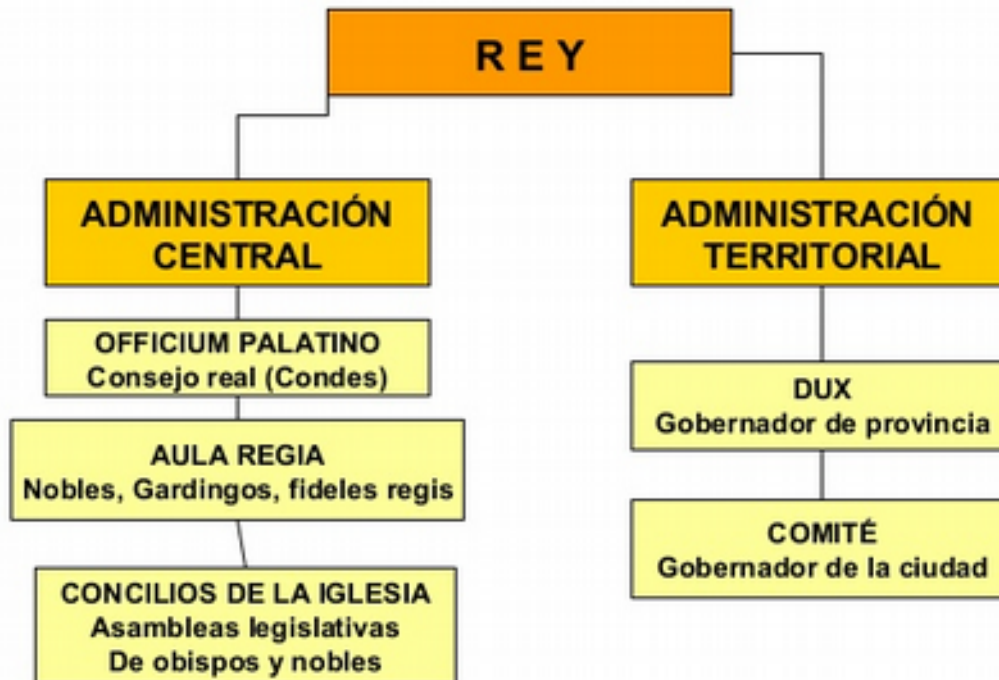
R E Y

ADMINISTRACIÓN CENTRAL

OFFICIUM PALATINO
Consejo real (Condes)

AULA REGIA
Nobles, Gardingos, fideles regis

CONCILIOS DE LA IGLESIA
Asambleas legislativas
De obispos y nobles

ADMINISTRACIÓN TERRITORIAL

DUX
Gobernador de provincia

COMITÉ
Gobernador de la ciudad